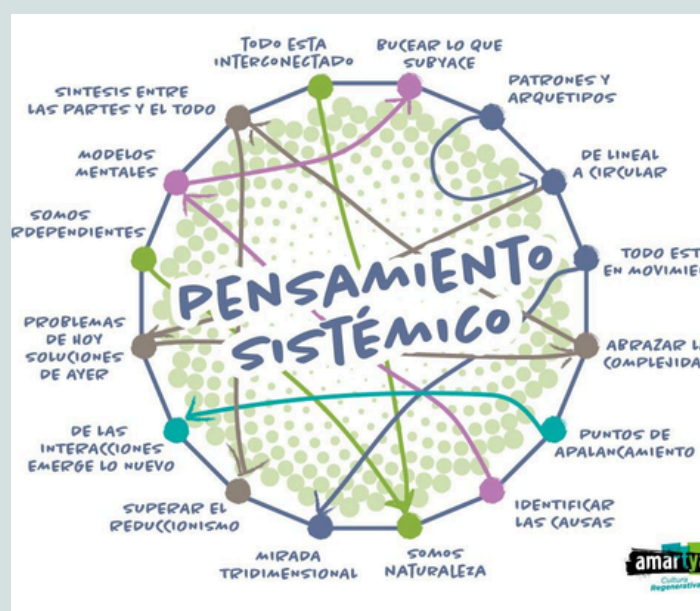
TODO ESTA INTERCONECTADO

BUCEAR LO QUE SUBYACE

PATRONES Y ARQUETIPOS

DE LINEAL A CIRCULAR

TODO EST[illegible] EN MOVIMIE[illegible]

ABRAZAR L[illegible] COMPLEJIDA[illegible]

PUNTOS DE APALANCAMIENTO

IDENTIFICAR LAS CAUSAS

SOMOS NATURALEZA

MIRADA TRIDIMENSIONAL

SUPERAR EL REDUCCIONISMO

DE LAS INTERACCIONES EMERGE LO NUEVO

PROBLEMAS DE HOY SOLUCIONES DE AYER

SOMOS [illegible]RDEPENDIENTES

MODELOS MENTALES

SINTESIS ENTRE LAS PARTES Y EL TODO

PENSAMIENTO SISTÉMICO

amarty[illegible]
Cultura Regenerativa